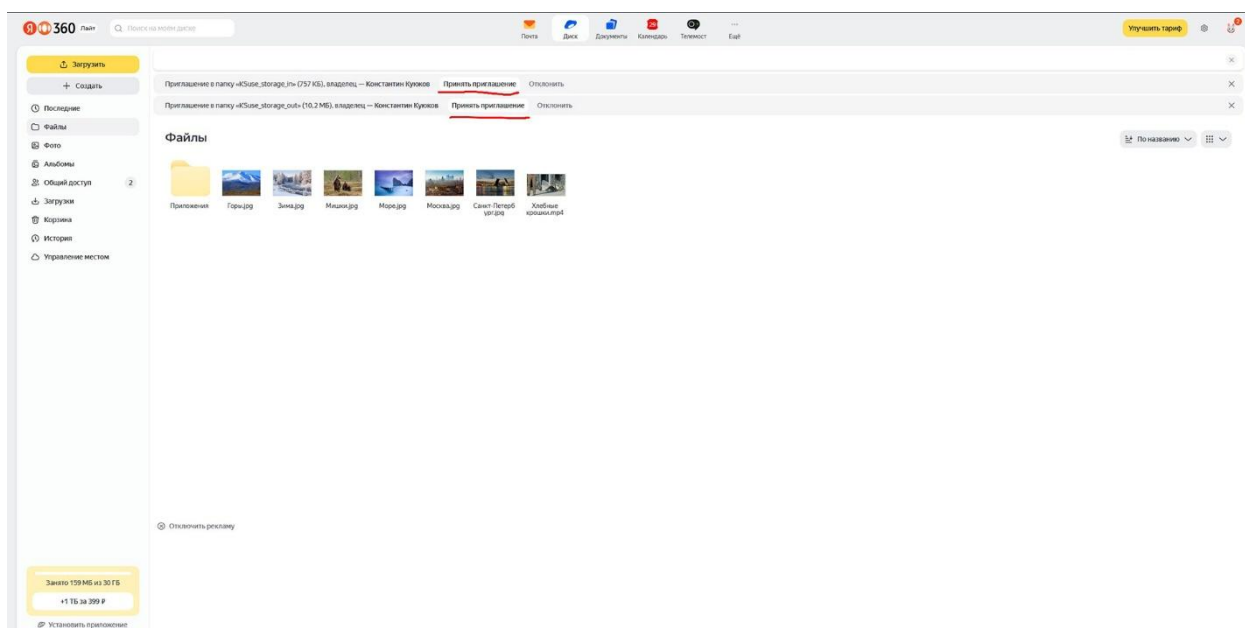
Я 360 Лайт
Поиск на моём диске

Почта
Диск
Документы
Календарь
Телемост
Ещё

Улучшить тариф

Загрузить
+ Создать
Последние
Файлы
Фото
Альбомы
Общий доступ 2
Загрузки
Корзина
История
Управление местом

Приглашение в папку «KSuse_storage_in» (757 КБ), владелец — Константин Куюков Принять приглашение Отклонить
Приглашение в папку «KSuse_storage_out» (10,2 МБ), владелец — Константин Куюков Принять приглашение Отклонить

Файлы

По названию

Приложения
Горы.jpg
Зима.jpg
Мишки.jpg
Море.jpg
Москва.jpg
Санкт-Петербург.jpg
Хлебные крошки.mp4

Отключить рекламу

Занято 159 МБ из 30 ГБ
+1 ТБ за 399 ₽
Установить приложение